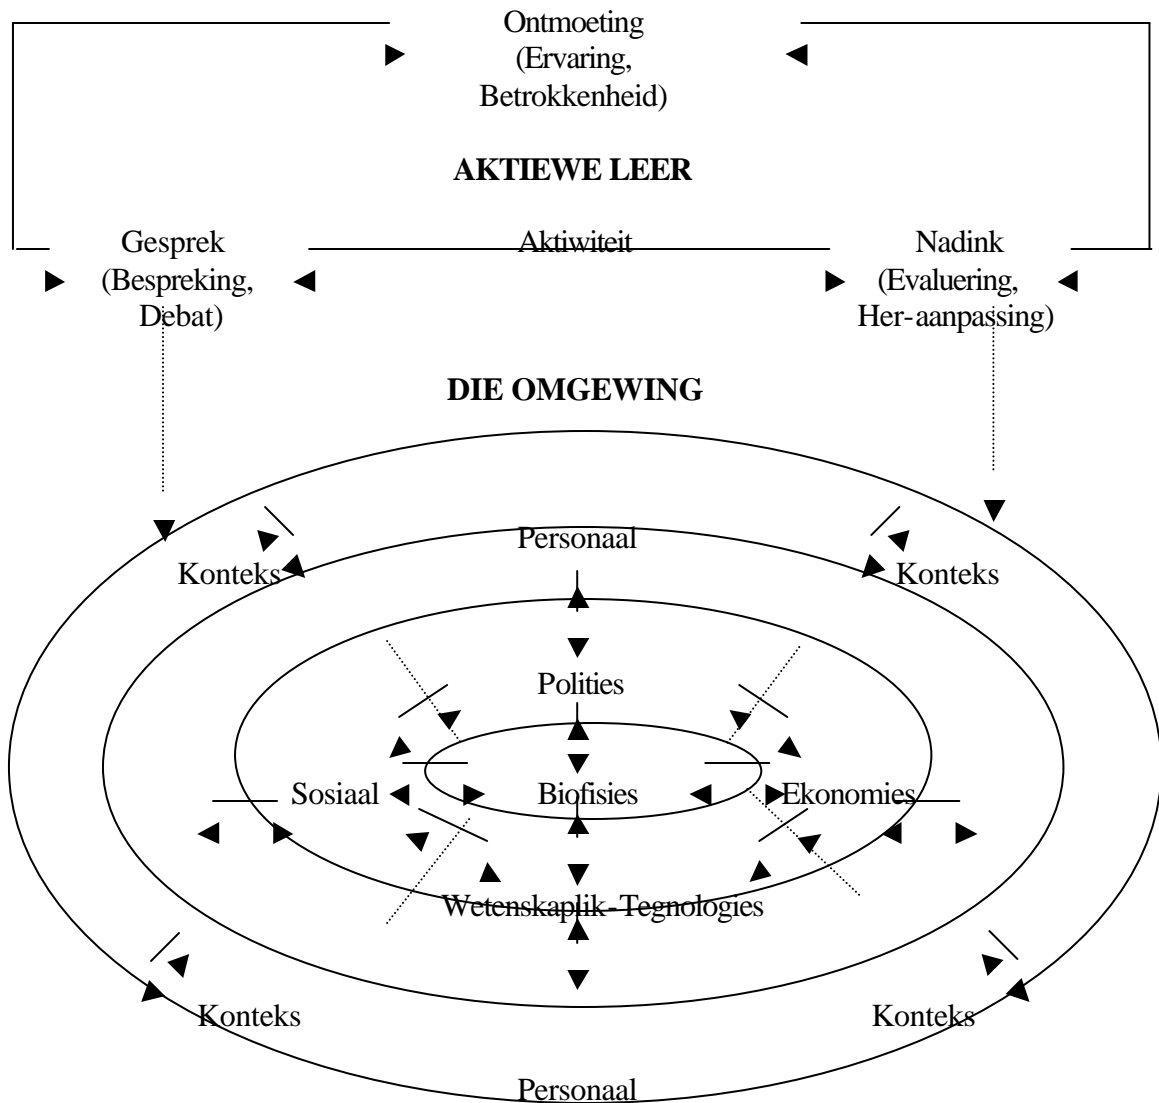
Ontmoeting
(Ervaring,
Betrokkenheid)

AKTIEWE LEER

Gesprek
(Bespreking,
Debat)

Aktiwiteit

Nadink
(Evaluering,
Her-aanpassing)

DIE OMGEWING

Personaal

Konteks

Konteks

Polities

Sosiaal

Biofisies

Ekonomies

Wetenskaplik-Tegnologies

Konteks

Konteks

Personaal